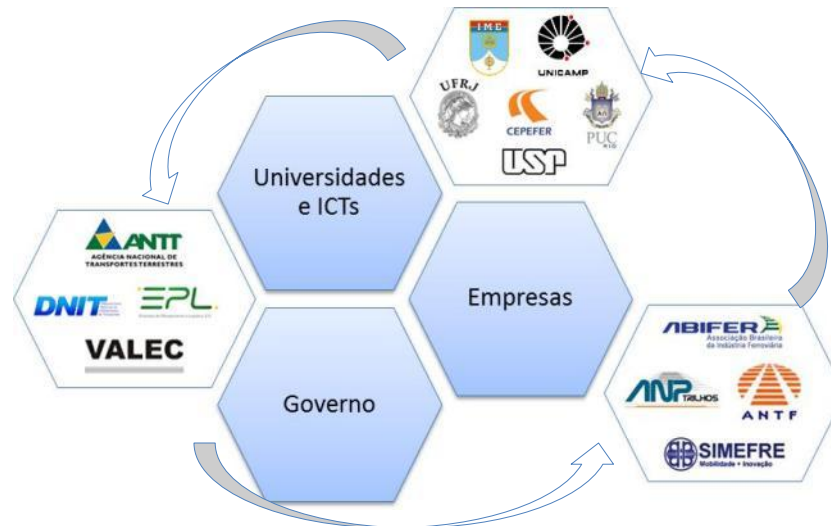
IME

UNICAMP

UFRJ

CEPEFER

PUC RIO

USP

ANTT
AGÊNCIA NACIONAL DE TRANSPORTES TERRESTRES

DNIT

EPL

VALEC

Universidades e ICTs

Empresas

Governo

ABIFER
Associação Brasileira da Indústria Ferroviária

ANP TRILHOS

ANTF

SIMEFRE
Mobilidade + Inovação